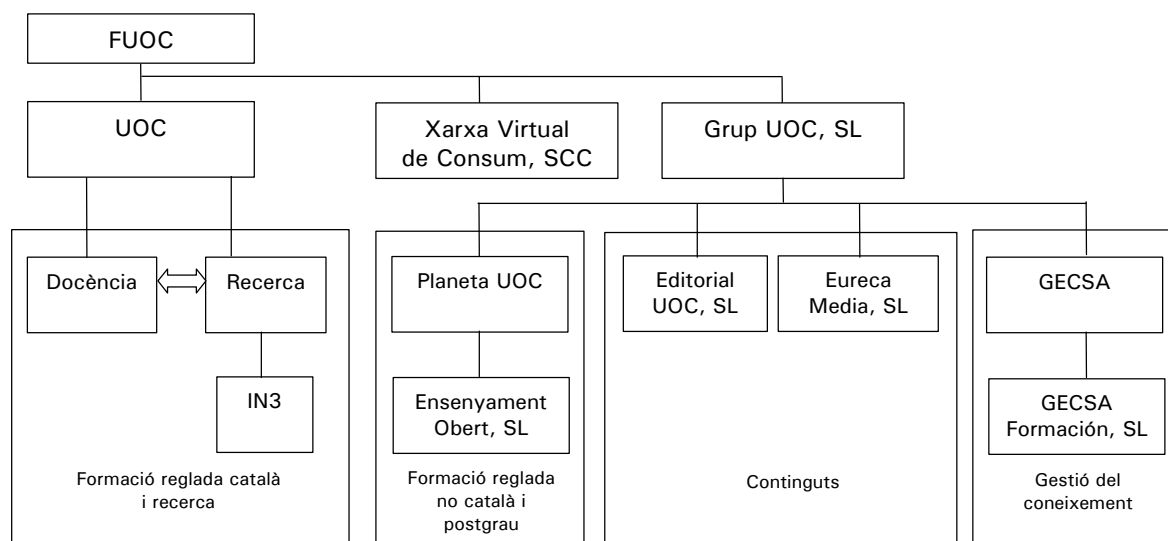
FUOC

UOC

Xarxa Virtual de Consum, SCC

Grup UOC, SL

Docència

Recerca

IN3

Formació reglada català i recerca

Planeta UOC

Ensenyament Obert, SL

Formació reglada no català i postgrau

Editorial UOC, SL

Eureca Media, SL

Continguts

GECSA

GECSA Formación, SL

Gestió del coneixement